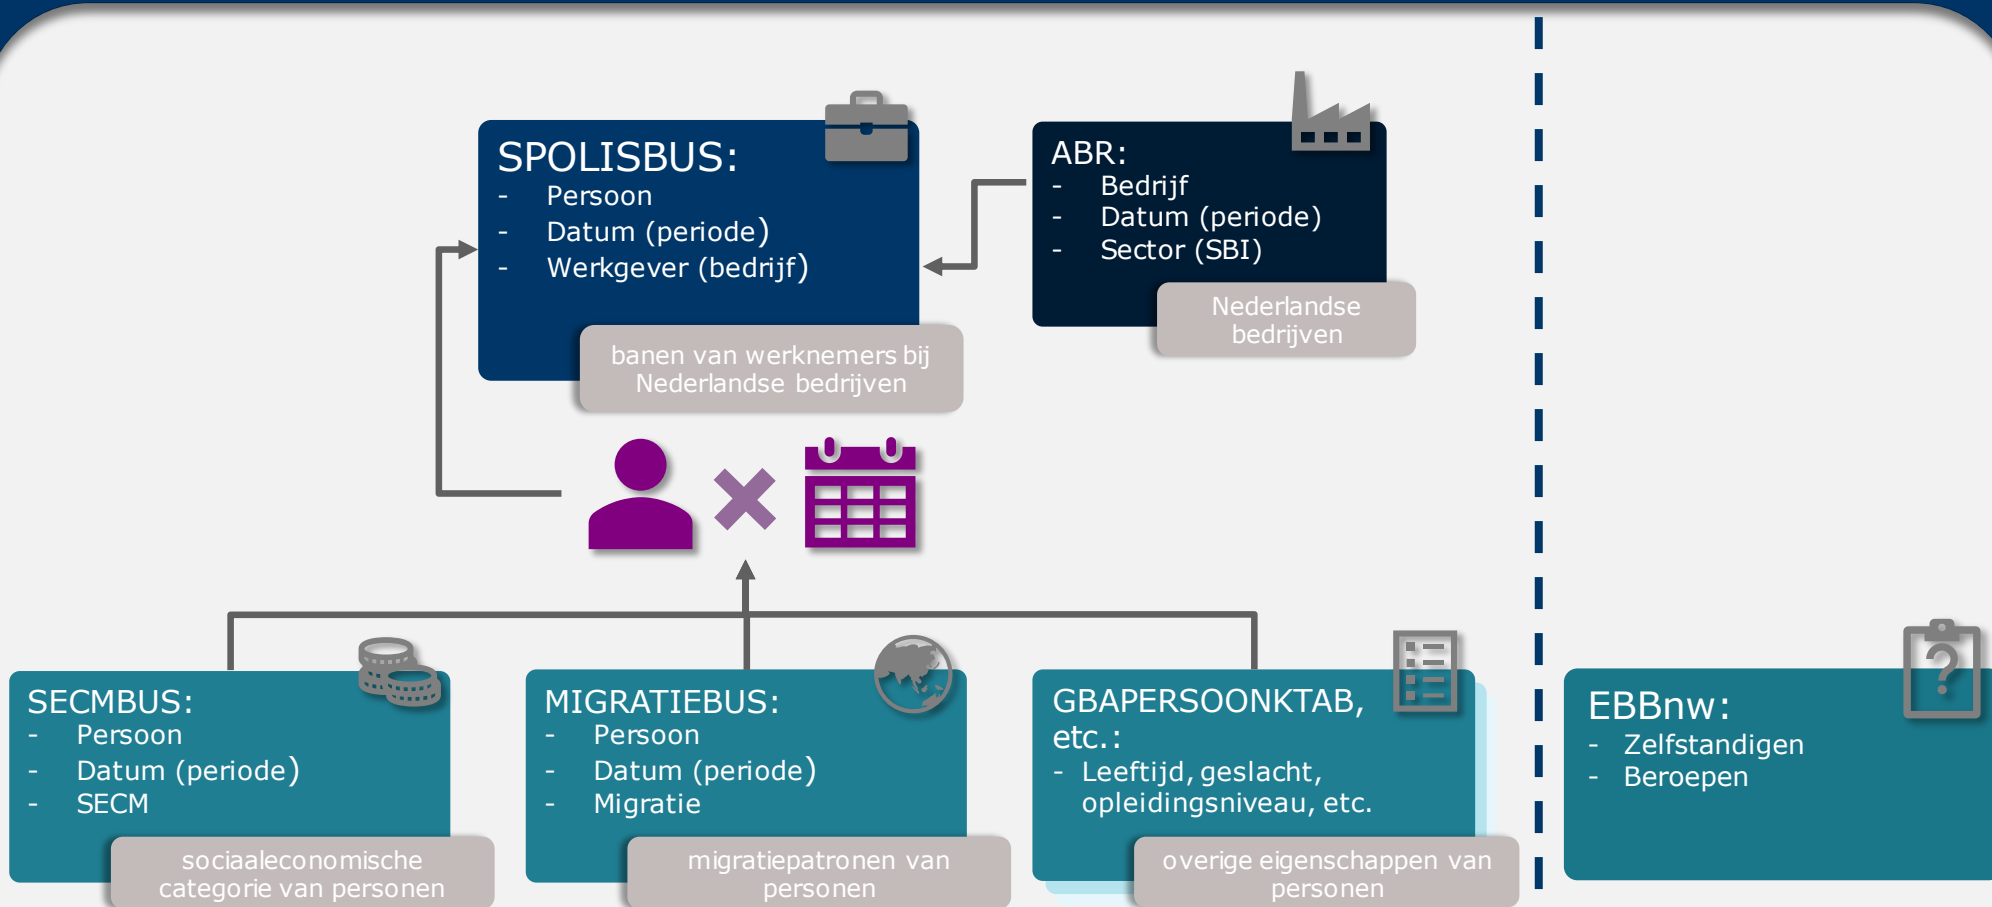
SPOLISBUS:
- Persoon
- Datum (periode)
- Werkgever (bedrijf)

banen van werknemers bij Nederlandse bedrijven

ABR:
- Bedrijf
- Datum (periode)
- Sector (SBI)

Nederlandse bedrijven

SECMBUS:
- Persoon
- Datum (periode)
- SECM

sociaaleconomische categorie van personen

MIGRATIEBUS:
- Persoon
- Datum (periode)
- Migratie

migratiepatronen van personen

GBAPERSOONKTAB, etc.:
- Leeftijd, geslacht, opleidingsniveau, etc.

overige eigenschappen van personen

EBBnw:
- Zelfstandigen
- Beroepen